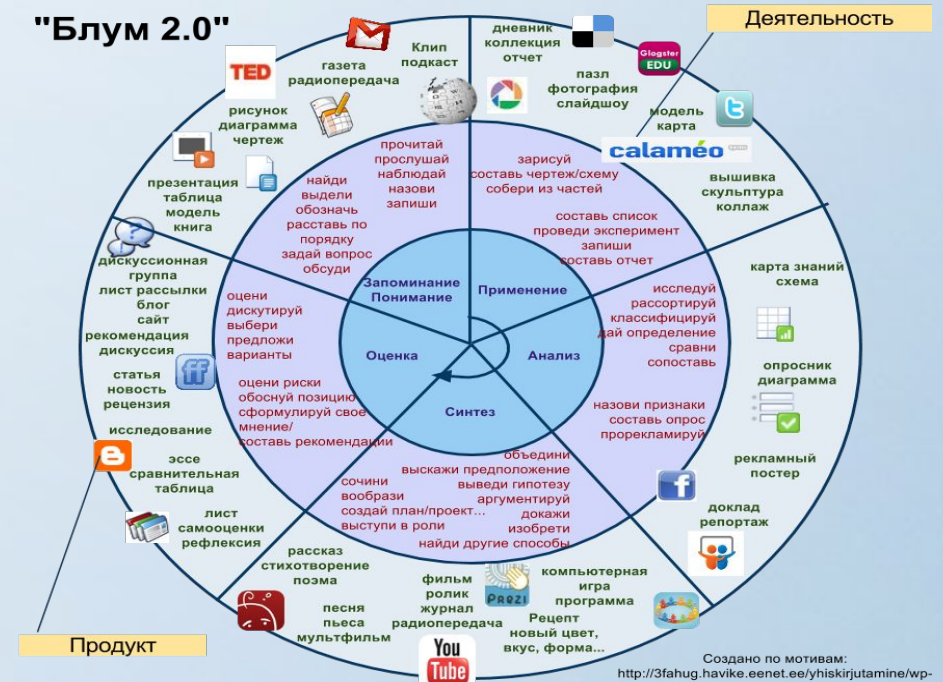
"Блум 2.0"

Деятельность

Продукт

Запоминание Понимание

Применение

Анализ

Синтез

Оценка

прочитай
прослушай
наблюдай
назови
запиши

найди
выдели
обозначь
расставь по порядку
задай вопрос
обсуди

зарисуй
составь чертеж/схему
собери из частей

составь список
проведи эксперимент
запиши
составь отчет

исследуй
рассортируй
классифицируй
дай определение
сравни
сопоставь

назови признаки
составь опрос
прорекламируй

объедини
выскажи предположение
выведи гипотезу
аргументируй
докажи
изобрети
найди другие способы

сочини
вообрази
создай план/проект...
выступи в роли

оцени риски
обосн уй позицию
сформулируй свое мнение/
составь рекомендации

оцени
дискутируй
выбери
предложи варианты

Клип
подкаст

газета
радиопередача

TED

рисунок
диаграмма
чертеж

презентация
таблица
модель
книга

дискуссионная группа
лист рассылки
блог
сайт
рекомендация
дискуссия

статья
новость
рецензия

исследование

эссе
сравнительная таблица

лист
самооценки
рефлексия

рассказ
стихотворение
поэма

песня
пьеса
мультфильм

фильм
ролик
журнал
радиопередача

You Tube

Prezi

компьютерная игра
программа

Рецепт
новый цвет,
вкус, форма...

дневник
коллекция
отчет

пазл
фотография
слайдшоу

Glogster EDU

модель
карта

calaméo

вышивка
скульптура
коллаж

карта знаний
схема

опросник
диаграмма

рекламный
постер

доклад
репортаж

Создано по мотивам:
http://3fahug.havike.eenet.ee/yhiskirjutamine/wp-